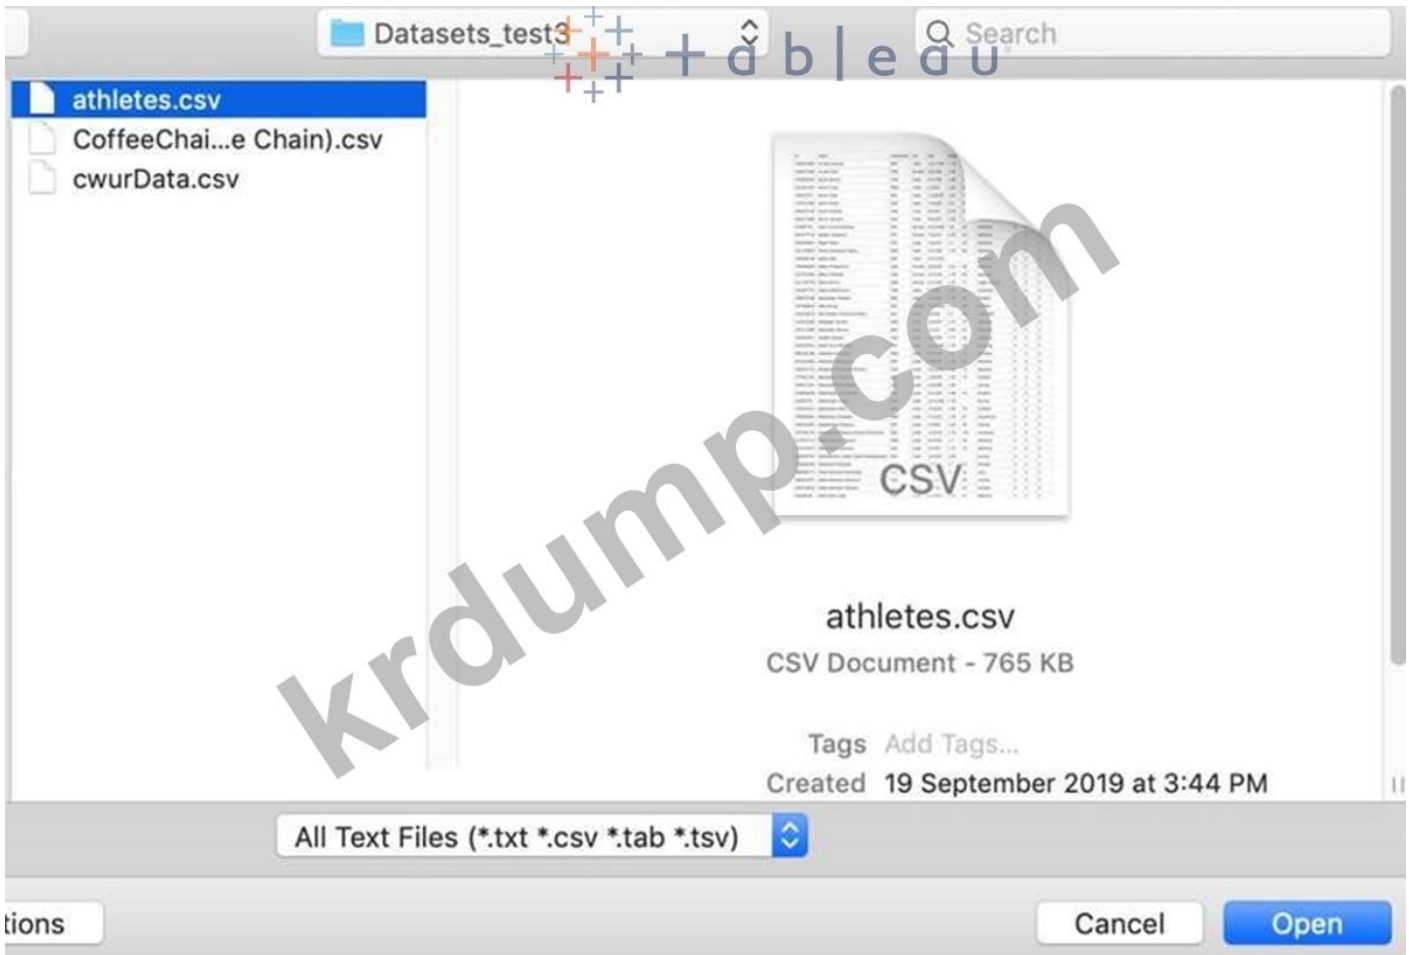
Datasets_test3

+ a b | e a u

Search

athletes.csv
CoffeeChai...e Chain).csv
cwurData.csv

CSV

athletes.csv
CSV Document - 765 KB

Tags Add Tags...
Created 19 September 2019 at 3:44 PM

All Text Files (*.txt *.csv *.tab *.tsv)

tions

Cancel

Open

krdump.com